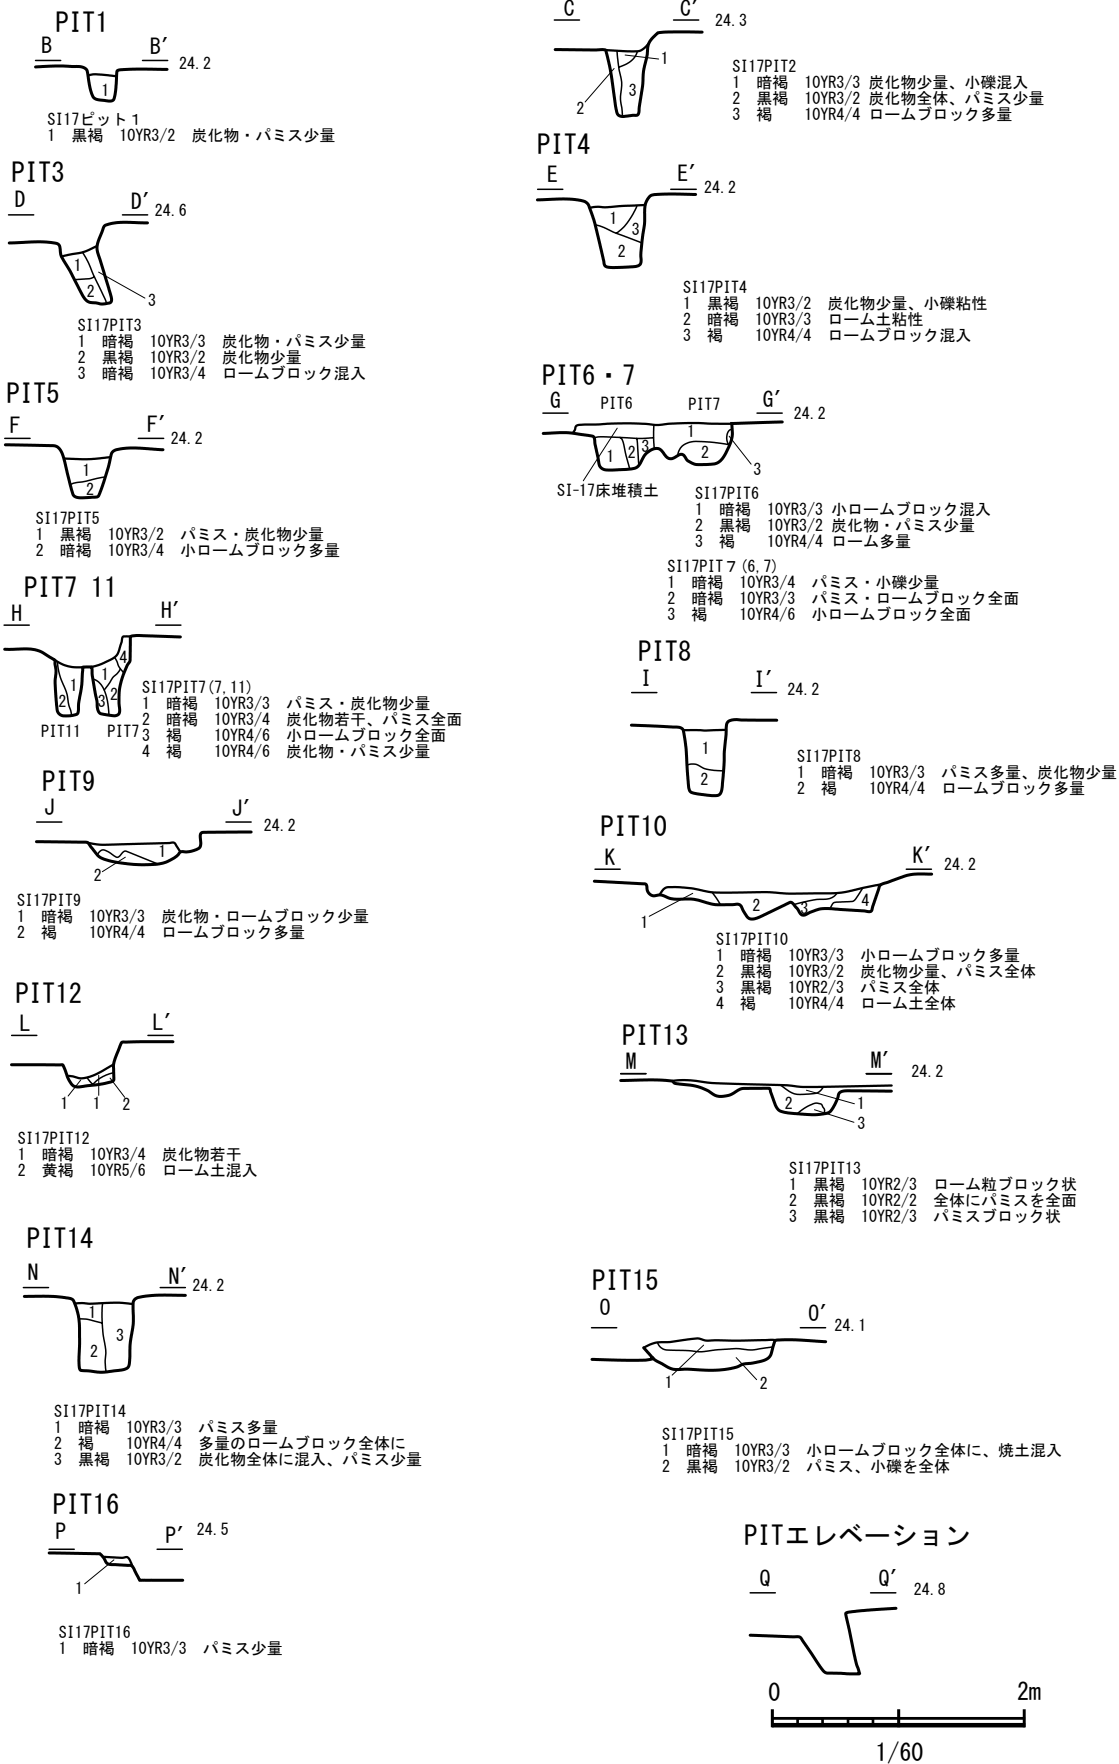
PIT1
B B′ 24.2
1
SI17ピット1
1 黒褐 10YR3/2 炭化物・パミス少量

PIT3
D D′ 24.6
1
2
3
SI17PIT3
1 暗褐 10YR3/3 炭化物・パミス少量
2 黒褐 10YR3/2 炭化物少量
3 暗褐 10YR3/4 ロームブロック混入

PIT5
F F′ 24.2
1
2
SI17PIT5
1 黒褐 10YR3/2 パミス・炭化物少量
2 暗褐 10YR3/4 小ロームブロック多量

PIT7 11
H H′
1 2 1 3 2 4
PIT11 PIT7
SI17PIT7(7,11)
1 暗褐 10YR3/3 パミス・炭化物少量
2 暗褐 10YR3/4 炭化物若干、パミス全面
3 褐 10YR4/6 小ロームブロック全面
4 褐 10YR4/6 炭化物・パミス少量

PIT9
J J′ 24.2
1
2
SI17PIT9
1 暗褐 10YR3/3 炭化物・ロームブロック少量
2 褐 10YR4/4 ロームブロック多量

PIT12
L L′
1 1 2
SI17PIT12
1 暗褐 10YR3/4 炭化物若干
2 黄褐 10YR5/6 ローム土混入

PIT14
N N′ 24.2
1
2 3
SI17PIT14
1 暗褐 10YR3/3 パミス多量
2 褐 10YR4/4 多量のロームブロック全体に
3 黒褐 10YR3/2 炭化物全体に混入、パミス少量

PIT16
P P′ 24.5
1
SI17PIT16
1 暗褐 10YR3/3 パミス少量

C C′ 24.3
1
2 3
SI17PIT2
1 暗褐 10YR3/3 炭化物少量、小礫混入
2 黒褐 10YR3/2 炭化物全体、パミス少量
3 褐 10YR4/4 ロームブロック多量

PIT4
E E′ 24.2
1 3
2
SI17PIT4
1 黒褐 10YR3/2 炭化物少量、小礫粘性
2 暗褐 10YR3/3 ローム土粘性
3 褐 10YR4/4 ロームブロック混入

PIT6・7
G PIT6 PIT7 G′ 24.2
1 2 3 1 2 3
SI-17床堆積土
SI17PIT6
1 暗褐 10YR3/3 小ロームブロック混入
2 黒褐 10YR3/2 炭化物・パミス少量
3 褐 10YR4/4 ローム多量
SI17PIT7(6,7)
1 暗褐 10YR3/4 パミス・小礫少量
2 暗褐 10YR3/3 パミス・ロームブロック全面
3 褐 10YR4/6 小ロームブロック全面

PIT8
I I′ 24.2
1
2
SI17PIT8
1 暗褐 10YR3/3 パミス多量、炭化物少量
2 褐 10YR4/4 ロームブロック多量

PIT10
K K′ 24.2
1 2 3 4
SI17PIT10
1 暗褐 10YR3/3 小ロームブロック多量
2 黒褐 10YR3/2 炭化物少量、パミス全体
3 黒褐 10YR2/3 パミス全体
4 褐 10YR4/4 ローム土全体

PIT13
M M′ 24.2
2 1
3
SI17PIT13
1 黒褐 10YR2/3 ローム粒ブロック状
2 黒褐 10YR2/2 全体にパミスを全面
3 黒褐 10YR2/3 パミスブロック状

PIT15
O O′ 24.1
1 2
SI17PIT15
1 暗褐 10YR3/3 小ロームブロック全体に、焼土混入
2 黒褐 10YR3/2 パミス、小礫を全体

PITエレベーション
Q Q′ 24.8
0 2m
1/60